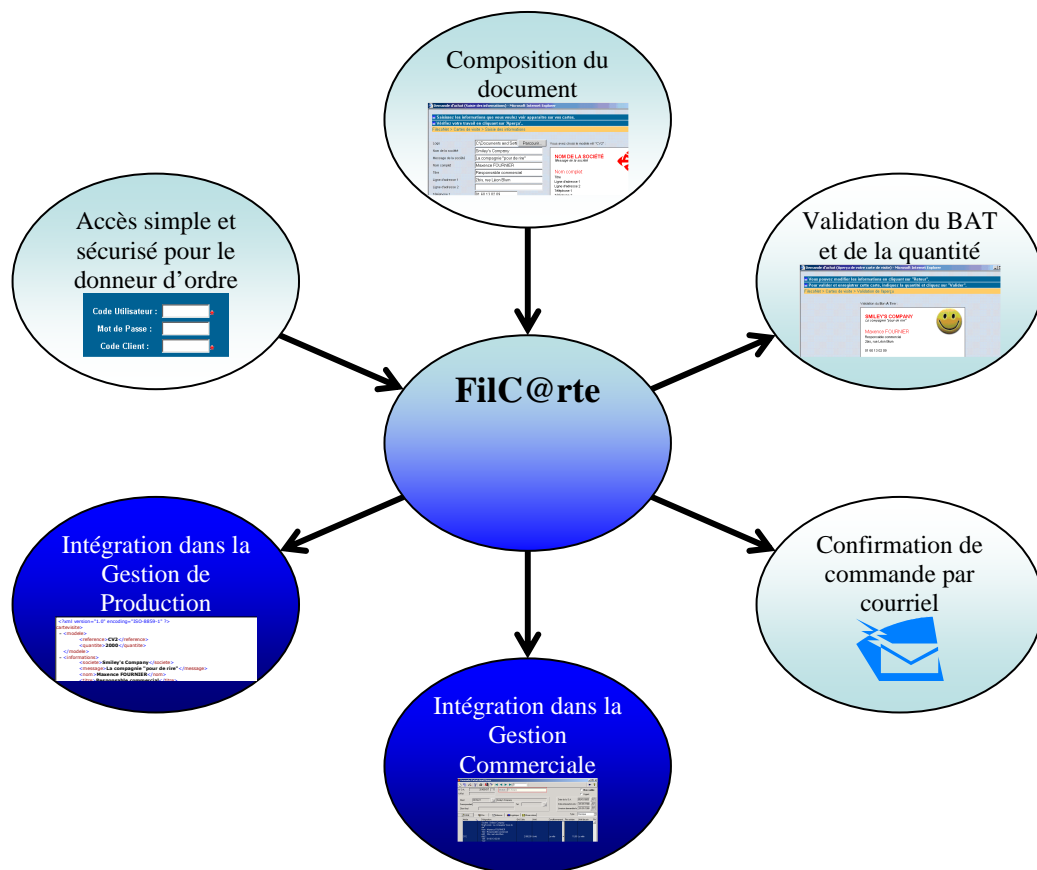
Composition du document

Accès simple et sécurisé pour le donneur d'ordre

Code Utilisateur :
Mot de Passe :
Code Client :

Validation du BAT et de la quantité

SMILEY'S COMPANY
La compagnie "pour de rire"
Maxence FOURNIER

FilC@rte

Intégration dans la Gestion de Production

<?xml version="1.0" encoding="ISO-8859-1" ?>
<artevision>
- <modele>
<reference>CV2</reference>
<quantite>2000</quantite>
</modele>
- <informations>
<societe>Smiley's Company</societe>
<message>La compagnie "pour de rire"</message>
<nom>Maxence FOURNIER</nom>

Confirmation de commande par courriel

Intégration dans la Gestion Commerciale